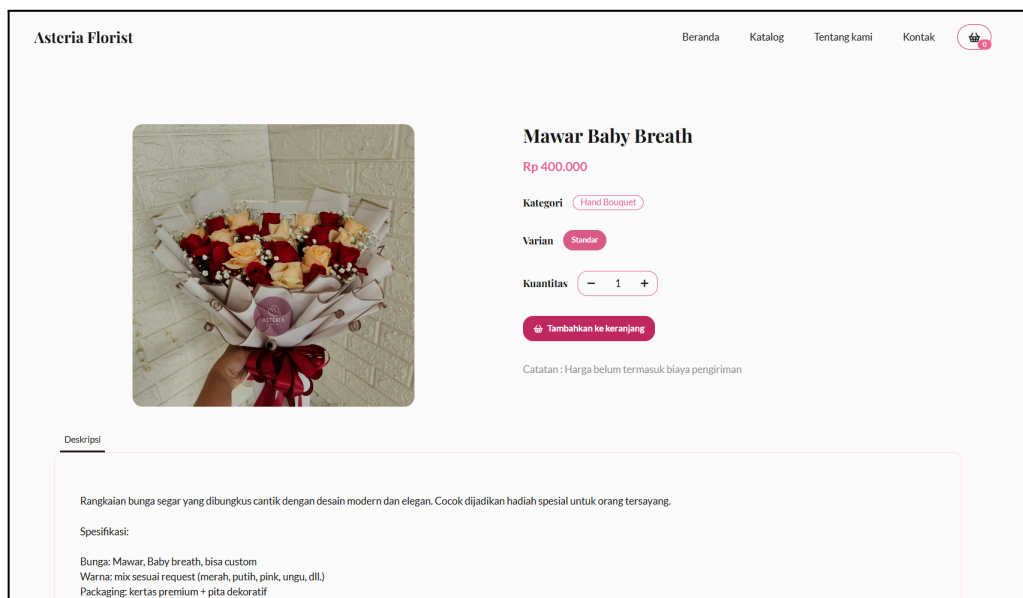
Asteria Florist

Beranda Katalog Tentang kami Kontak 0

ASTERIA

Mawar Baby Breath

Rp 400.000

Kategori Hand Bouquet

Varian Standar

Kuantitas − 1 +

Tambahkan ke keranjang

Catatan : Harga belum termasuk biaya pengiriman

Deskripsi

Rangkaian bunga segar yang dibungkus cantik dengan desain modern dan elegan. Cocok dijadikan hadiah spesial untuk orang tersayang.

Spesifikasi:

Bunga: Mawar, Baby breath, bisa custom
Warna: mix sesuai request (merah, putih, pink, ungu, dll.)
Packaging: kertas premium + pita dekoratif